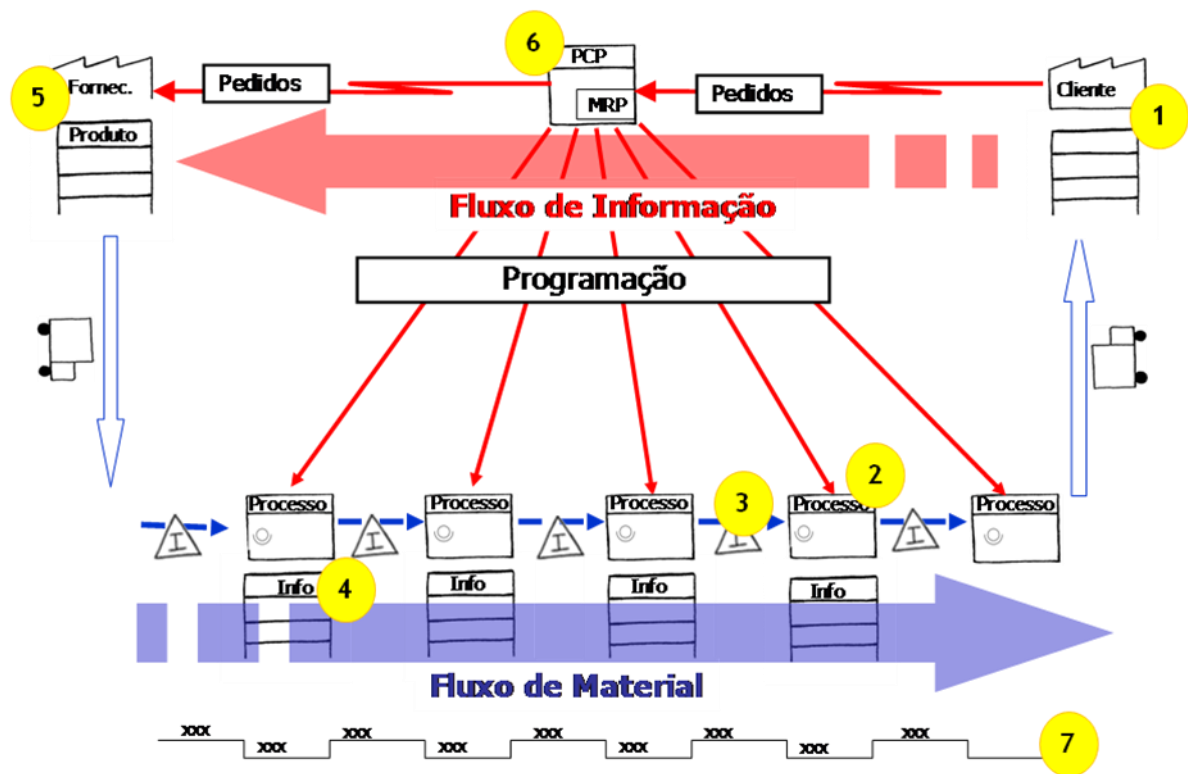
6
PCP
MRP
5
Fornec.
Pedidos
Pedidos
Cliente
1
Produto
Fluxo de Informação
Programação
2
3
Processo
I
Processo
I
Processo
I
Processo
I
Processo
I
Info
4
Info
Info
Info
Fluxo de Material
xxx
xxx
xxx
xxx
xxx
xxx
xxx
xxx
xxx
7